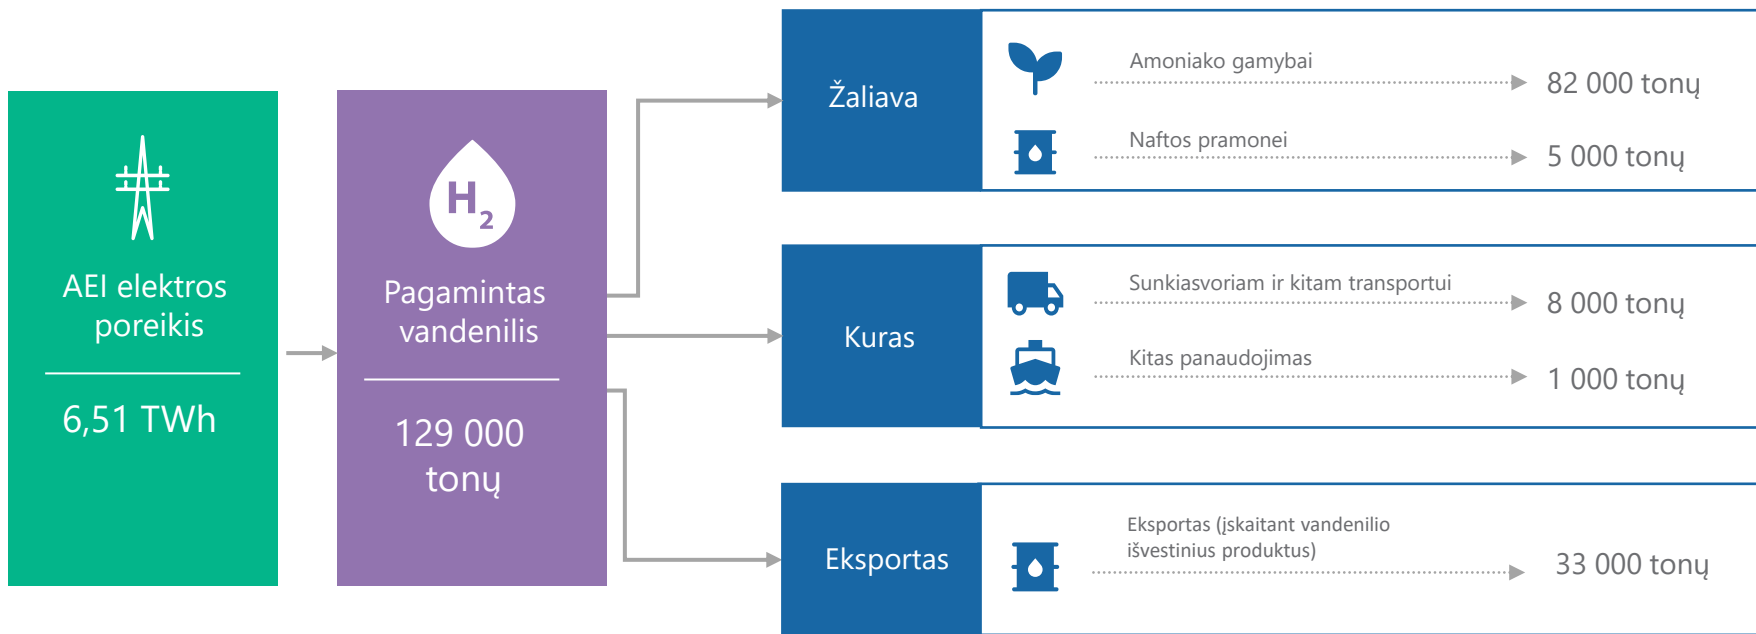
AEI elektros poreikis

6,51 TWh

$H_2$

Pagamintas vandenilis

129 000 tonų

Žaliava

Amoniako gamybai

82 000 tonų

Naftos pramonei

5 000 tonų

Kuras

Sunkiasvoriam ir kitam transportui

8 000 tonų

Kitas panaudojimas

1 000 tonų

Eksportas

Eksportas (įskaitant vandenilio išvestinius produktus)

33 000 tonų